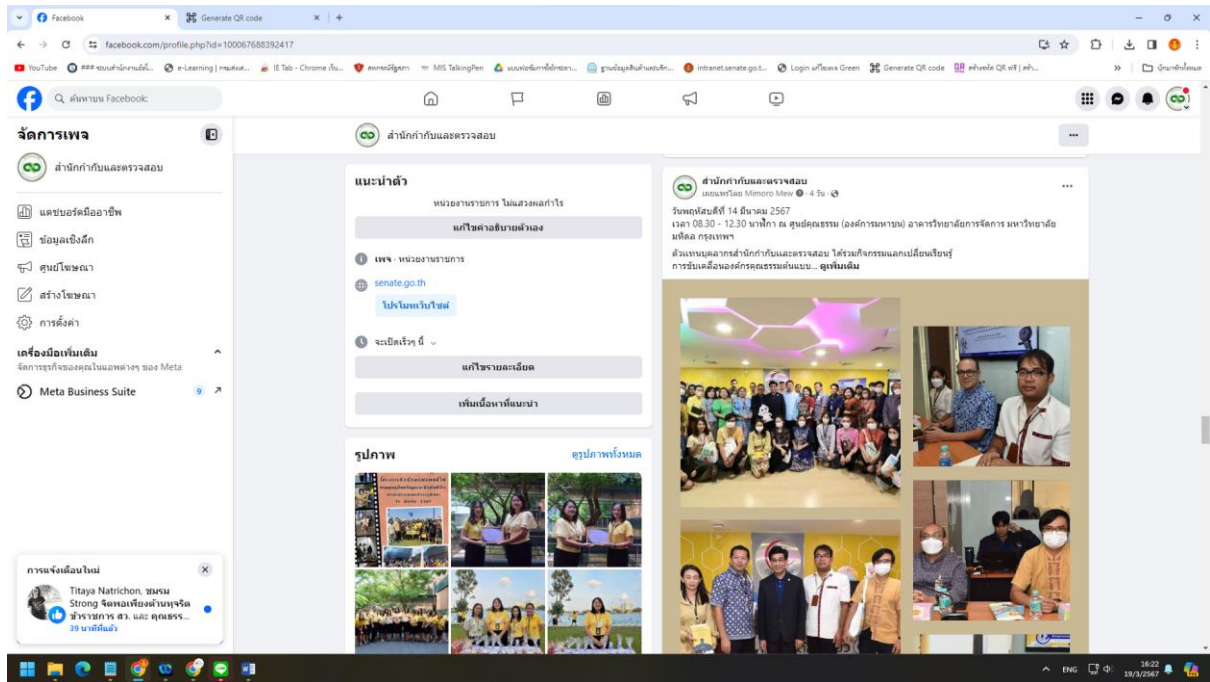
Facebook
Generate QR code
facebook.com/profile.php?id=100067688392417
YouTube
e-Learning
IE Tab - Chrome เว็บ...
MIS TalkingPen
intranet.senate.go.t...
Login แก้ไขแค่ Green
Generate QR code
บุ๊กมาร์กทั้งหมด

ค้นหาบน Facebook

จัดการเพจ
สำนักกำกับและตรวจสอบ
แดชบอร์ดมืออาชีพ
ข้อมูลเชิงลึก
ศูนย์โฆษณา
สร้างโฆษณา
การตั้งค่า
เครื่องมือเพิ่มเติม
จัดการธุรกิจของคุณในแอพต่างๆ ของ Meta
Meta Business Suite 9

สำนักกำกับและตรวจสอบ

แนะนำตัว
หน่วยงานราชการ ไม่แสวงผลกำไร
แก้ไขคำอธิบายตัวเอง
เพจ · หน่วยงานราชการ
senate.go.th
โปรโมทเว็บไซต์
จะเปิดเร็วๆ นี้
แก้ไขรายละเอียด
เพิ่มเนื้อหาที่แนะนำ

รูปภาพ
ดูรูปภาพทั้งหมด

สำนักกำกับและตรวจสอบ
เผยแพร่โดย Mimoro Mew · 4 วัน ·
วันพฤหัสบดีที่ 14 มีนาคม 2567
เวลา 08.30 - 12.30 นาฬิกา ณ ศูนย์คุณธรรม (องค์การมหาชน) อาคารวิทยาลัยการจัดการ มหาวิทยาลัยมหิดล กรุงเทพฯ
ตัวแทนบุคลากรสำนักกำกับและตรวจสอบ ได้ร่วมกิจกรรมแลกเปลี่ยนเรียนรู้ การขับเคลื่อนองค์กรคุณธรรมต้นแบบ... ดูเพิ่มเติม

การแจ้งเตือนใหม่
Titaya Natrichon, ชมรม Strong จิตพอเพียงต้านทุจริต ข้าราชการ สว. และ คุณธรร...
39 นาทีที่แล้ว

ENG 16:22 19/3/2567